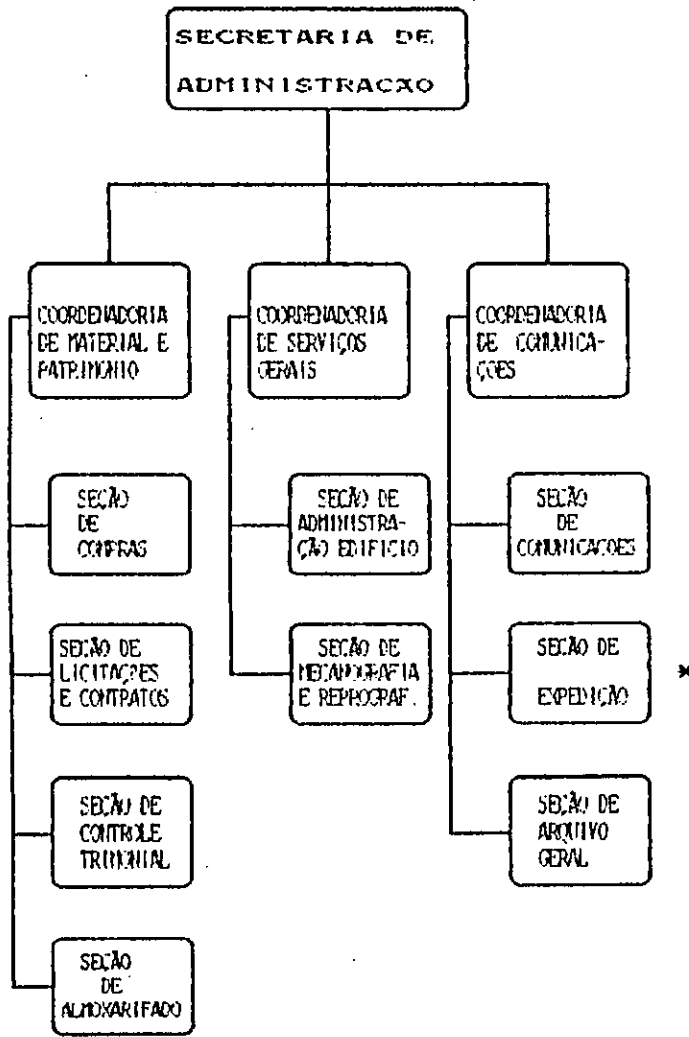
SECRETARIA DE ADMINISTRACAO

COORDENADORIA DE MATERIAL E PATRIMONIO

COORDENADORIA DE SERVIÇOS GERAIS

COORDENADORIA DE COMUNICAÇÕES

SEÇÃO DE COMPRAS

SEÇÃO DE LICITAÇÕES E CONTRATOS

SEÇÃO DE CONTROLE TRIENIAL

SEÇÃO DE ALMOXARIFADO

SEÇÃO DE ADMINISTRAÇÃO EDIFICIO

SEÇÃO DE MECANOGRAFIA E REPROGRAF.

SEÇÃO DE COMUNICACOES

SEÇÃO DE EXPEDIÇÃO

SEÇÃO DE ARQUIVO GERAL

*